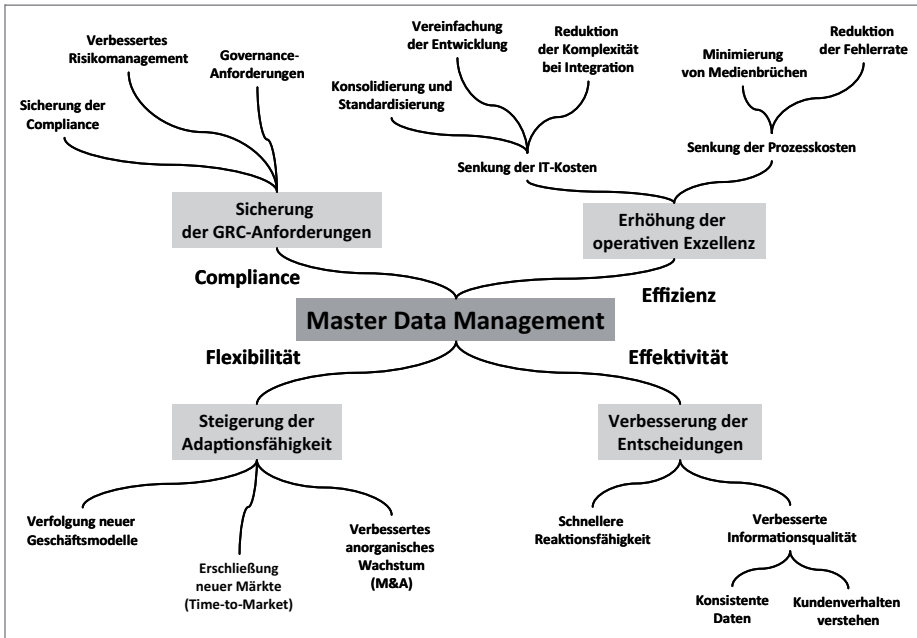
Verbessertes Risikomanagement

Governance-Anforderungen

Sicherung der Compliance

Vereinfachung der Entwicklung

Reduktion der Komplexität bei Integration

Konsolidierung und Standardisierung

Minimierung von Medienbrüchen

Reduktion der Fehlerrate

Senkung der IT-Kosten

Senkung der Prozesskosten

Sicherung der GRC-Anforderungen

Erhöhung der operativen Exzellenz

Compliance

Effizienz

Master Data Management

Flexibilität

Effektivität

Steigerung der Adaptionsfähigkeit

Verbesserung der Entscheidungen

Verfolgung neuer Geschäftsmodelle

Erschließung neuer Märkte (Time-to-Market)

Verbessertes anorganisches Wachstum (M&A)

Schnellere Reaktionsfähigkeit

Verbesserte Informationsqualität

Konsistente Daten

Kundenverhalten verstehen